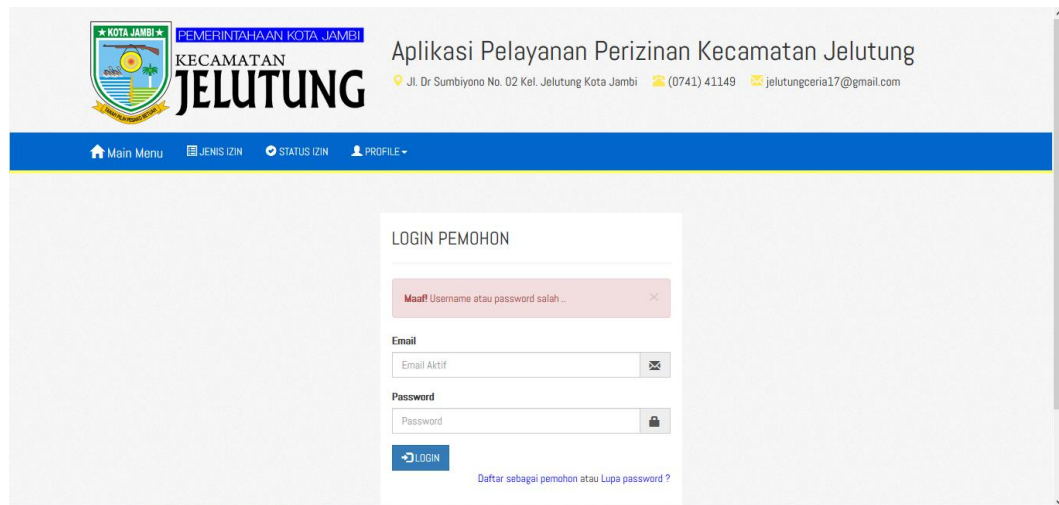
★ KOTA JAMBI ★

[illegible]

PEMERINTAHAAN KOTA JAMBI
KECAMATAN
JELUTUNG

Aplikasi Pelayanan Perizinan Kecamatan Jelutung

Jl. Dr Sumbiyono No. 02 Kel. Jelutung Kota Jambi (0741) 41149 jelutungceria17@gmail.com

Main Menu JENIS IZIN STATUS IZIN PROFILE

LOGIN PEMOHON

Maaf! Username atau password salah ..

×

Email

Email Aktif

Password

Password

LOGIN

Daftar sebagai pemohon atau Lupa password ?